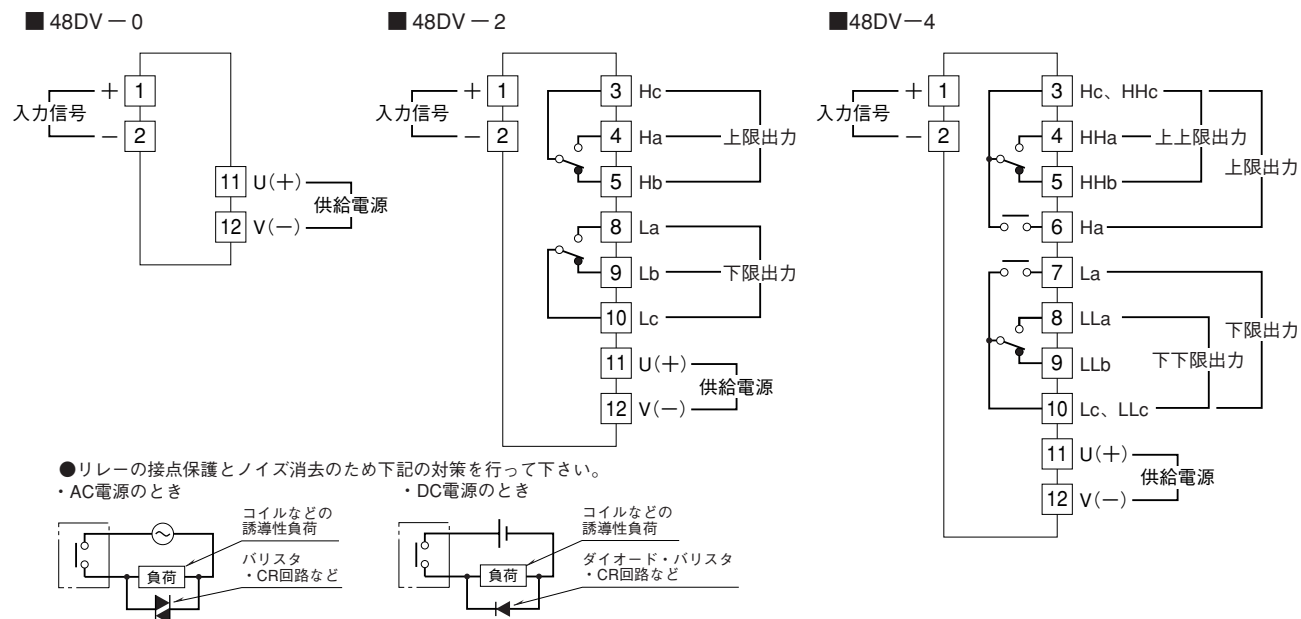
■ 48DV－0

入力信号 + 1 − 2

11 U(＋) 12 V(−) 供給電源

■ 48DV－2

入力信号 + 1 − 2

3 Hc 4 Ha 5 Hb 上限出力

8 La 9 Lb 10 Lc 下限出力

11 U(＋) 12 V(−) 供給電源

■48DV−4

入力信号 + 1 − 2

3 Hc、HHc 4 HHa 5 HHb 上上限出力

6 Ha 上限出力

7 La 8 LLa 9 LLb 10 Lc、LLc 下下限出力 下限出力

11 U(＋) 12 V(−) 供給電源

●リレーの接点保護とノイズ消去のため下記の対策を行って下さい。

・AC電源のとき

コイルなどの誘導性負荷

負荷

バリスタ・CR回路など

・DC電源のとき

コイルなどの誘導性負荷

負荷

ダイオード・バリスタ・CR回路など